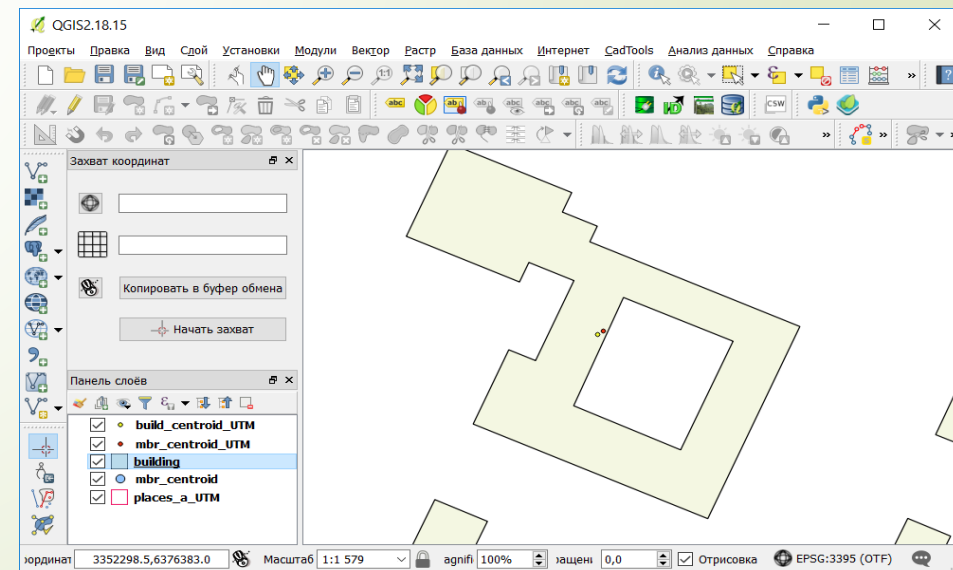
QGIS2.18.15

Проекты Правка Вид Слой Установки Модули Вектор Растр База данных Интернет CadTools Анализ данных Справка

Захват координат

Копировать в буфер обмена

Начать захват

Панель слоёв

build_centroid_UTM
mbr_centroid_UTM
building
mbr_centroid
places_a_UTM

оординат 3352298.5,6376383.0 Масштаб 1:1 579 agnifi 100% ащені 0,0 Отрисовка EPSG:3395 (OTF)